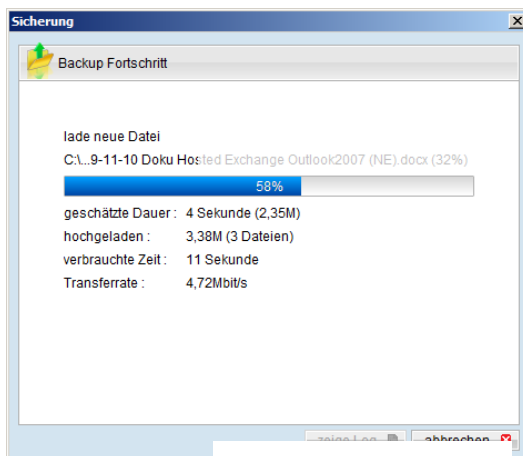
Sicherung

Backup Fortschritt

lade neue Datei

C:\...9-11-10 Doku Hosted Exchange Outlook2007 (NE).docx (32%)

58%

| | |
|---|---|
| geschätzte Dauer : | 4 Sekunde (2,35M) |
| hochgeladen : | 3,38M (3 Dateien) |
| verbrauchte Zeit : | 11 Sekunde |
| Transferrate : | 4,72Mbit/s |

zeige Log

abbrechen